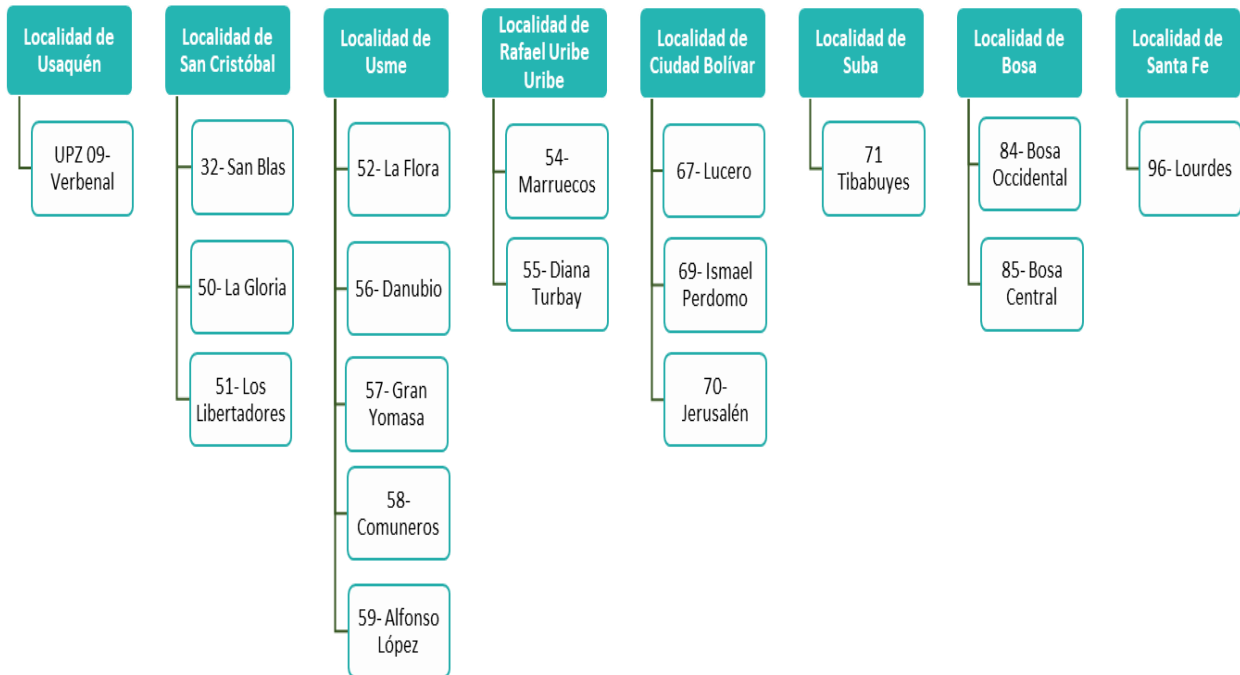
Localidad de Usaquén

UPZ 09- Verbenal

Localidad de San Cristóbal

32- San Blas

50- La Gloria

51- Los Libertadores

Localidad de Usme

52- La Flora

56- Danubio

57- Gran Yomasa

58- Comuneros

59- Alfonso López

Localidad de Rafael Uribe Uribe

54- Marruecos

55- Diana Turbay

Localidad de Ciudad Bolívar

67- Lucero

69- Ismael Perdomo

70- Jerusalén

Localidad de Suba

71 Tibabuyes

Localidad de Bosa

84- Bosa Occidental

85- Bosa Central

Localidad de Santa Fe

96- Lourdes